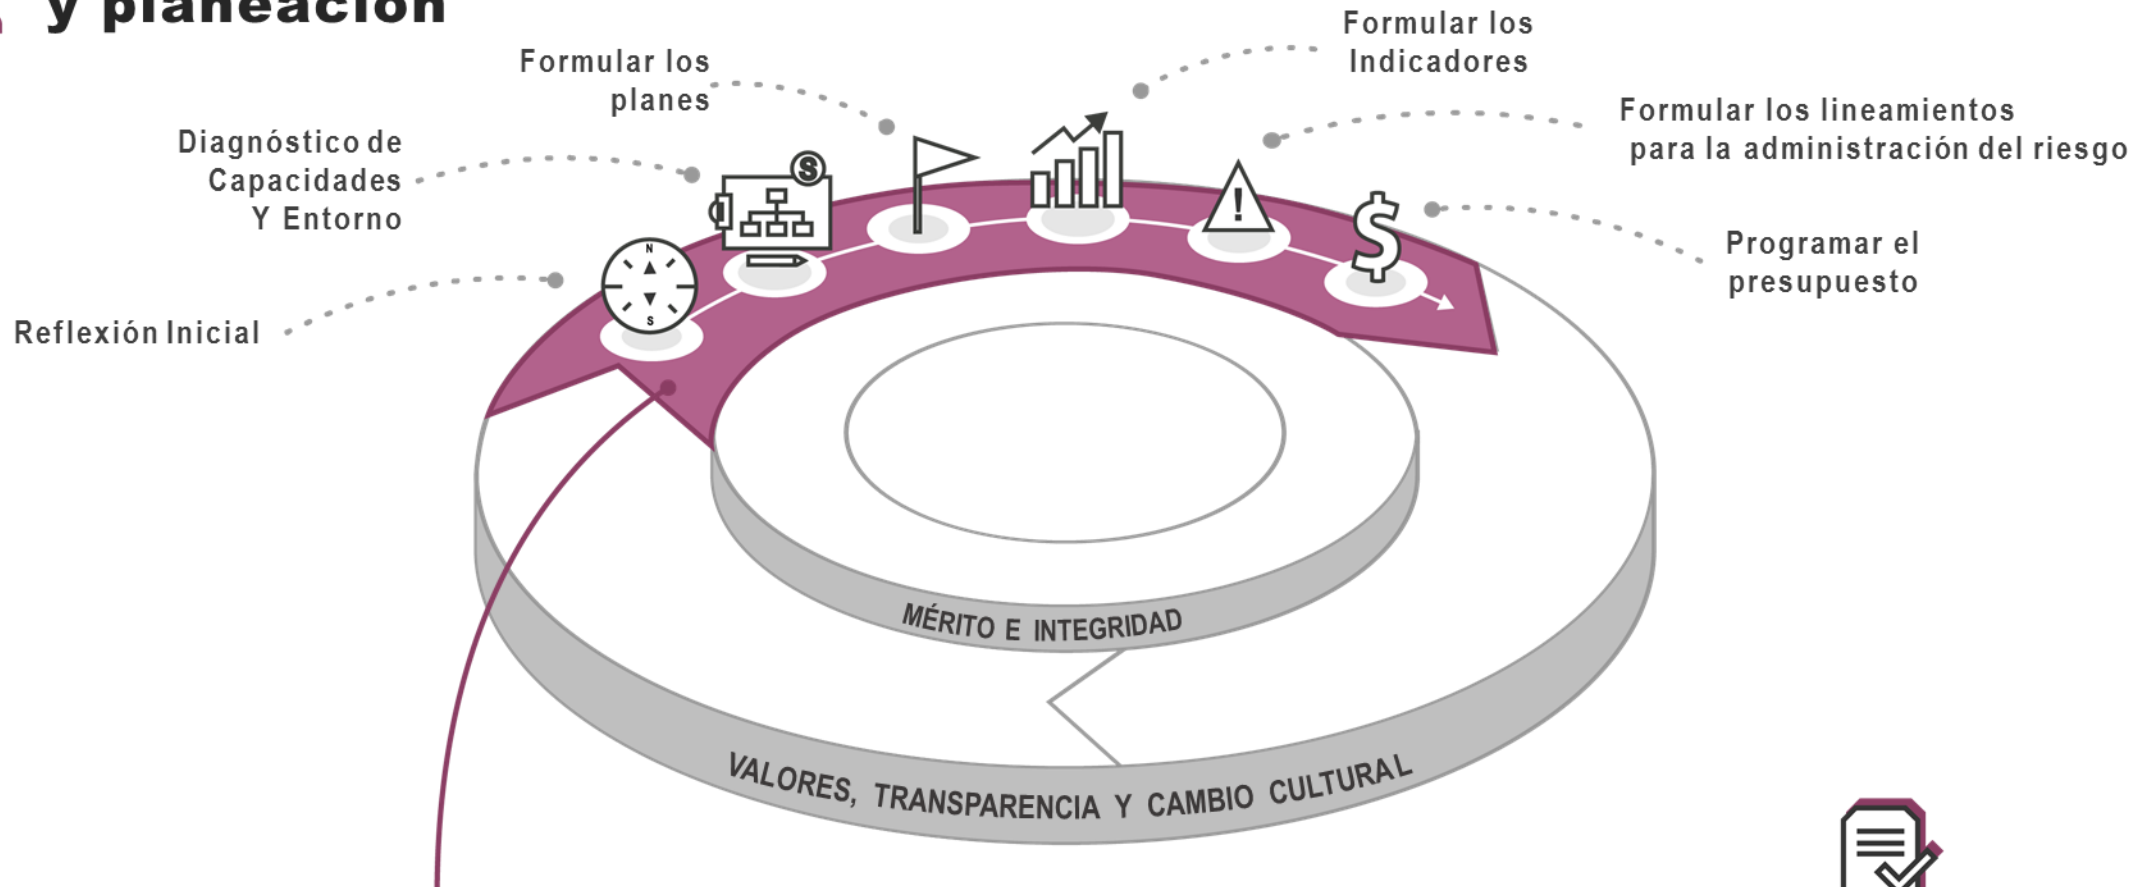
y planeación

Formular los planes

Formular los Indicadores

Formular los lineamientos para la administración del riesgo

Diagnóstico de Capacidades Y Entorno

Programar el presupuesto

Reflexión Inicial

N

S

MÉRITO E INTEGRIDAD

VALORES, TRANSPARENCIA Y CAMBIO CULTURAL